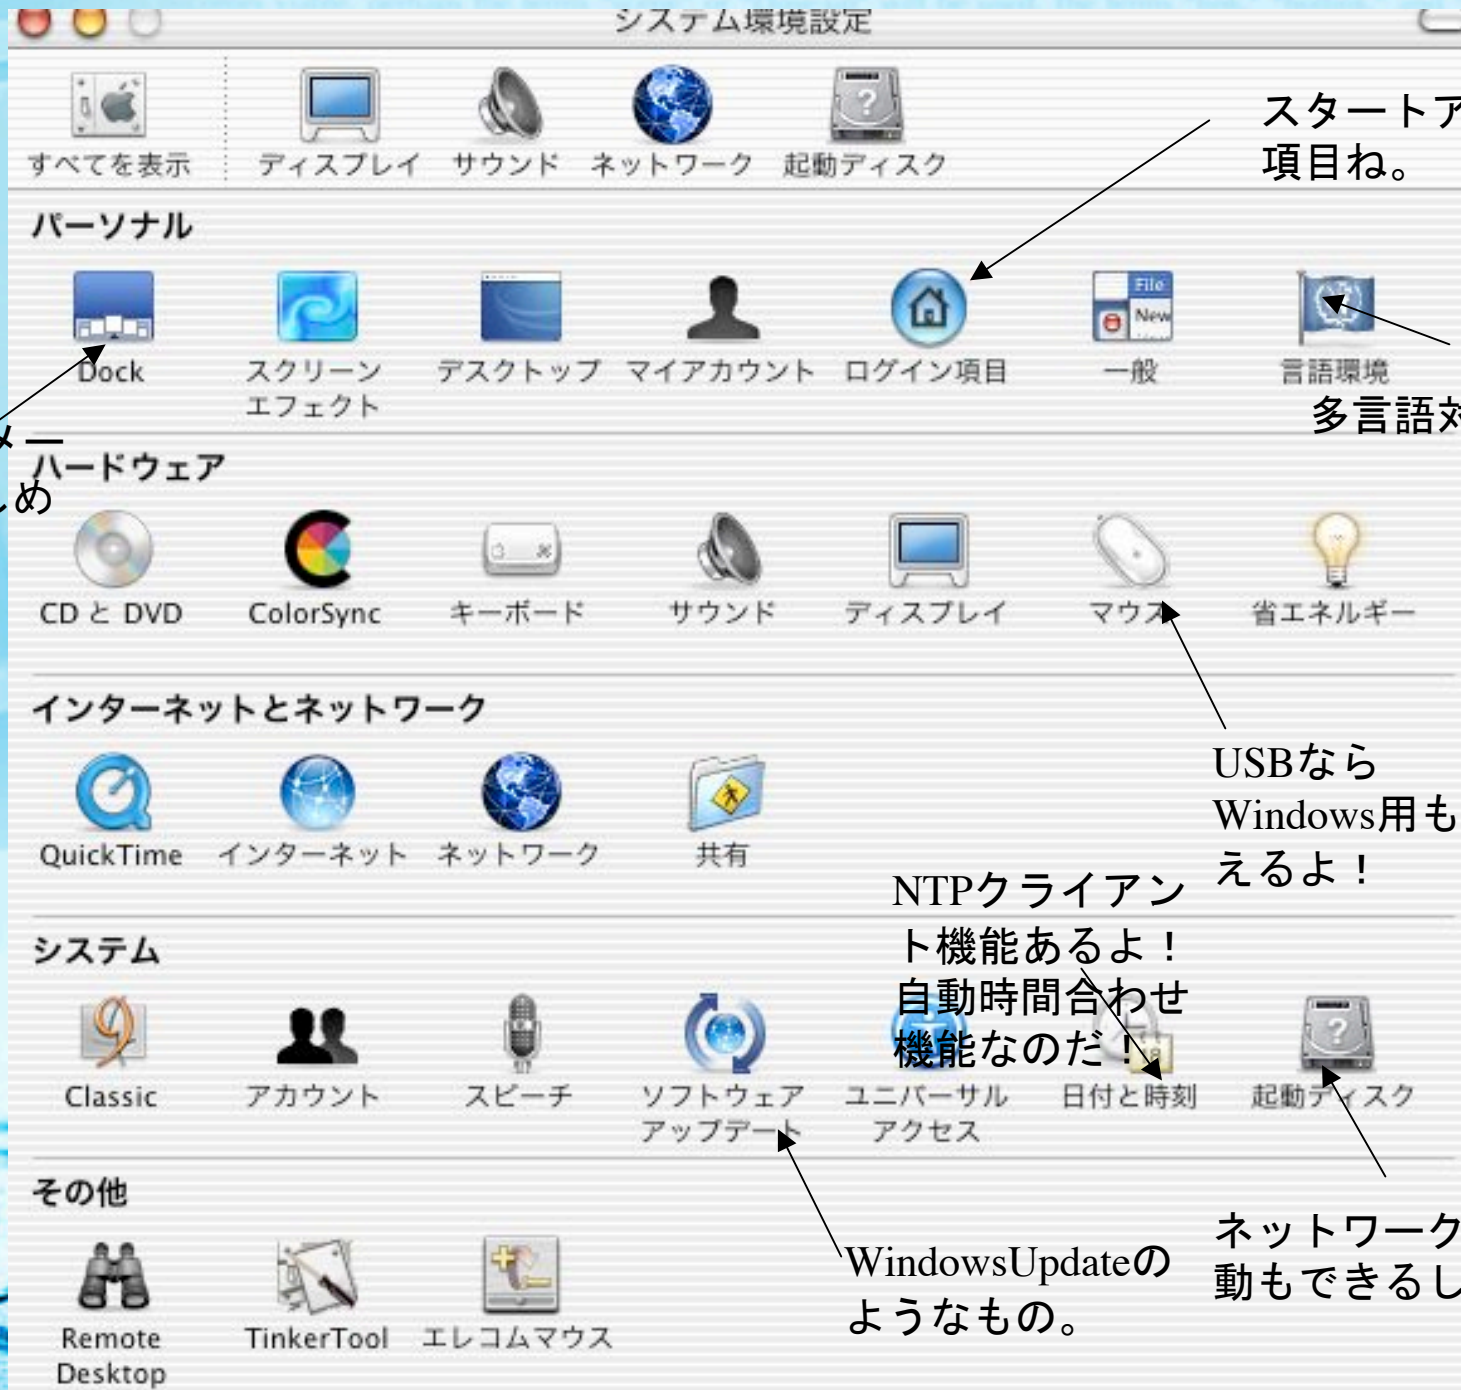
システム環境設定

すべてを表示　ディスプレイ　サウンド　ネットワーク　起動ディスク

スタートア
項目ね。

パーソナル

Dock　スクリーンエフェクト　デスクトップ　マイアカウント　ログイン項目　一般　言語環境

多言語対

メー
しめ

ハードウェア

CD と DVD　ColorSync　キーボード　サウンド　ディスプレイ　マウス　省エネルギー

インターネットとネットワーク

QuickTime　インターネット　ネットワーク　共有

USBなら
Windows用も
えるよ！

NTPクライアント機能あるよ！
自動時間合わせ機能なのだ！

システム

Classic　アカウント　スピーチ　ソフトウェアアップデート　ユニバーサルアクセス　日付と時刻　起動ディスク

その他

Remote Desktop　TinkerTool　エレコムマウス

WindowsUpdateのようなもの。

ネットワーク
動もできるし